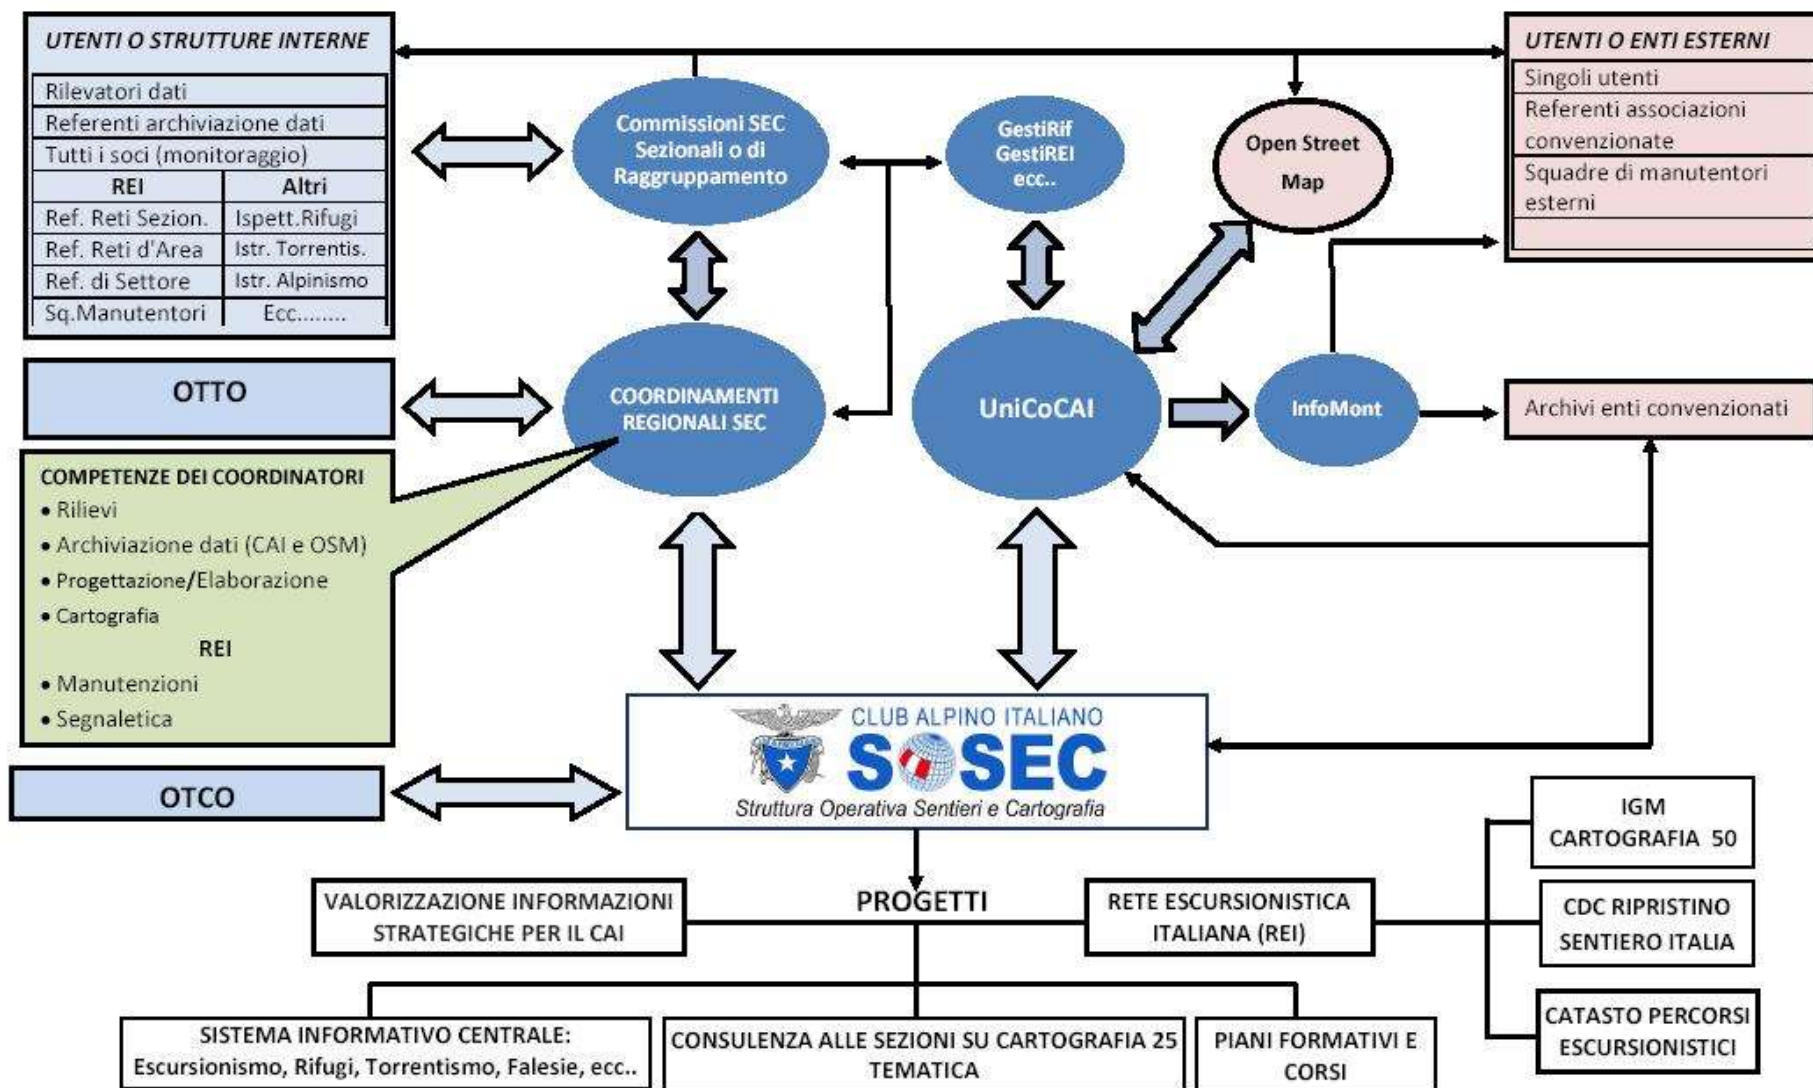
UTENTI O STRUTTURE INTERNE

| Rilevatori dati | |
|---|---|
| Referenti archiviazione dati | |
| Tutti i soci (monitoraggio) | |
| REI | Altri |
| Ref. Reti Sezion. | Ispett.Rifugi |
| Ref. Reti d'Area | Istr. Torrentis. |
| Ref. di Settore | Istr. Alpinismo |
| Sq.Manutentori | Ecc........ |

Commissioni SEC Sezionali o di Raggruppamento

GestiRif GestiREI ecc..

Open Street Map

UTENTI O ENTI ESTERNI

| Singoli utenti |
|---|
| Referenti associazioni convenzionate |
| Squadre di manutentori esterni |
| |

OTTO

COORDINAMENTI REGIONALI SEC

UniCoCAI

InfoMont

Archivi enti convenzionati

COMPETENZE DEI COORDINATORI
• Rilievi
• Archiviazione dati (CAI e OSM)
• Progettazione/Elaborazione
• Cartografia
REI
• Manutenzioni
• Segnaletica

OTCO

CLUB ALPINO ITALIANO
SOSEC
Struttura Operativa Sentieri e Cartografia

IGM CARTOGRAFIA 50

PROGETTI

VALORIZZAZIONE INFORMAZIONI STRATEGICHE PER IL CAI

RETE ESCURSIONISTICA ITALIANA (REI)

CDC RIPRISTINO SENTIERO ITALIA

CATASTO PERCORSI ESCURSIONISTICI

SISTEMA INFORMATIVO CENTRALE: Escursionismo, Rifugi, Torrentismo, Falesie, ecc..

CONSULENZA ALLE SEZIONI SU CARTOGRAFIA 25 TEMATICA

PIANI FORMATIVI E CORSI